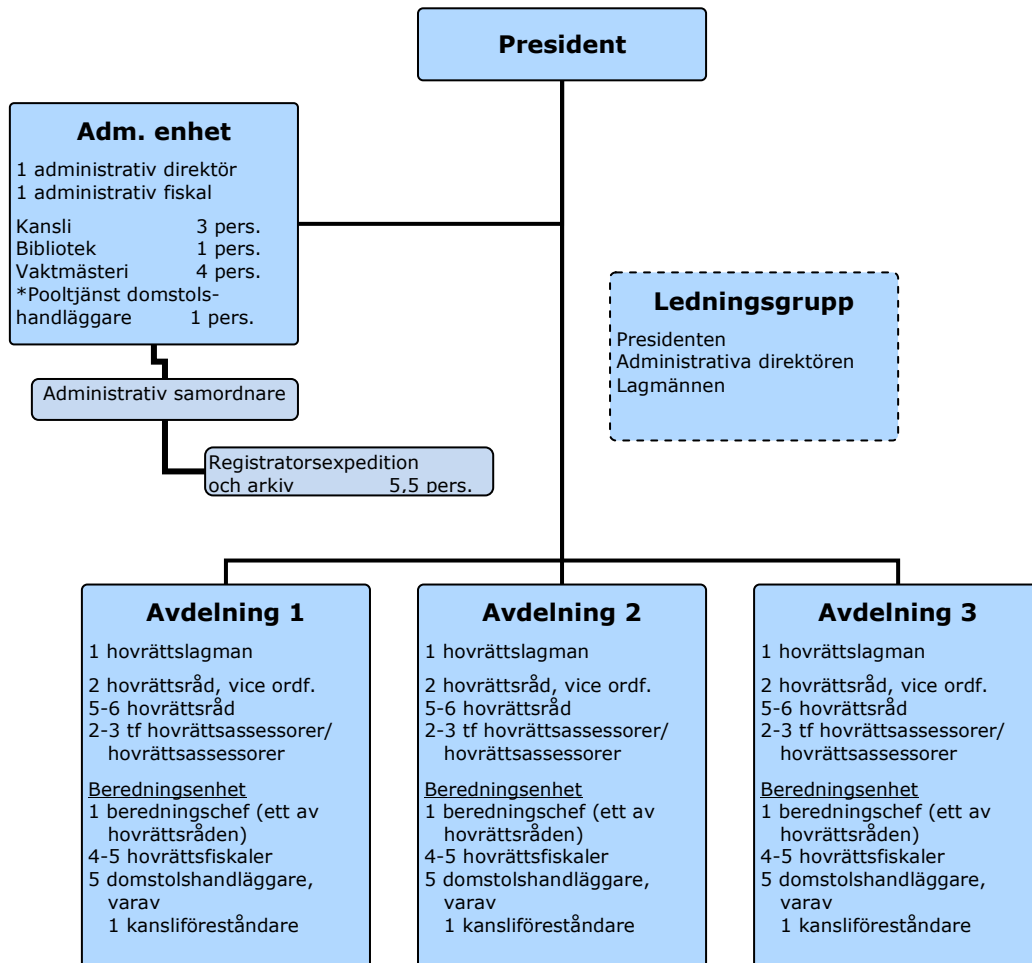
President

Adm. enhet

1 administrativ direktör
1 administrativ fiskal

Kansli 3 pers.
Bibliotek 1 pers.
Vaktmästeri 4 pers.
*Pooltjänst domstolshandläggare 1 pers.

Administrativ samordnare

Registratorsexpedition och arkiv 5,5 pers.

Ledningsgrupp

Presidenten
Administrativa direktören
Lagmännen

Avdelning 1

1 hovrättslagman

2 hovrättsråd, vice ordf.
5-6 hovrättsråd
2-3 tf hovrättsassessorer/ hovrättsassessorer

Beredningsenhet
1 beredningschef (ett av hovrättsråden)
4-5 hovrättsfiskaler
5 domstolshandläggare, varav
1 kansliföreståndare

Avdelning 2

1 hovrättslagman

2 hovrättsråd, vice ordf.
5-6 hovrättsråd
2-3 tf hovrättsassessorer/ hovrättsassessorer

Beredningsenhet
1 beredningschef (ett av hovrättsråden)
4-5 hovrättsfiskaler
5 domstolshandläggare, varav
1 kansliföreståndare

Avdelning 3

1 hovrättslagman

2 hovrättsråd, vice ordf.
5-6 hovrättsråd
2-3 tf hovrättsassessorer/ hovrättsassessorer

Beredningsenhet
1 beredningschef (ett av hovrättsråden)
4-5 hovrättsfiskaler
5 domstolshandläggare, varav
1 kansliföreståndare